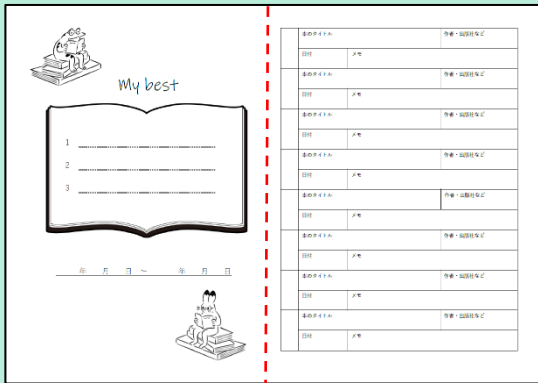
My best

1
2
3

年　月　日 ～　年　月　日

| | 本のタイトル | | 作者・出版社など |
|---|---|---|---|
| | 日付 | メモ | |
| | 本のタイトル | | 作者・出版社など |
| | 日付 | メモ | |
| | 本のタイトル | | 作者・出版社など |
| | 日付 | メモ | |
| | 本のタイトル | | 作者・出版社など |
| | 日付 | メモ | |
| | 本のタイトル | | 作者・出版社など |
| | 日付 | メモ | |
| | 本のタイトル | | 作者・出版社など |
| | 日付 | メモ | |
| | 本のタイトル | | 作者・出版社など |
| | 日付 | メモ | |
| | 本のタイトル | | 作者・出版社など |
| | 日付 | メモ | |